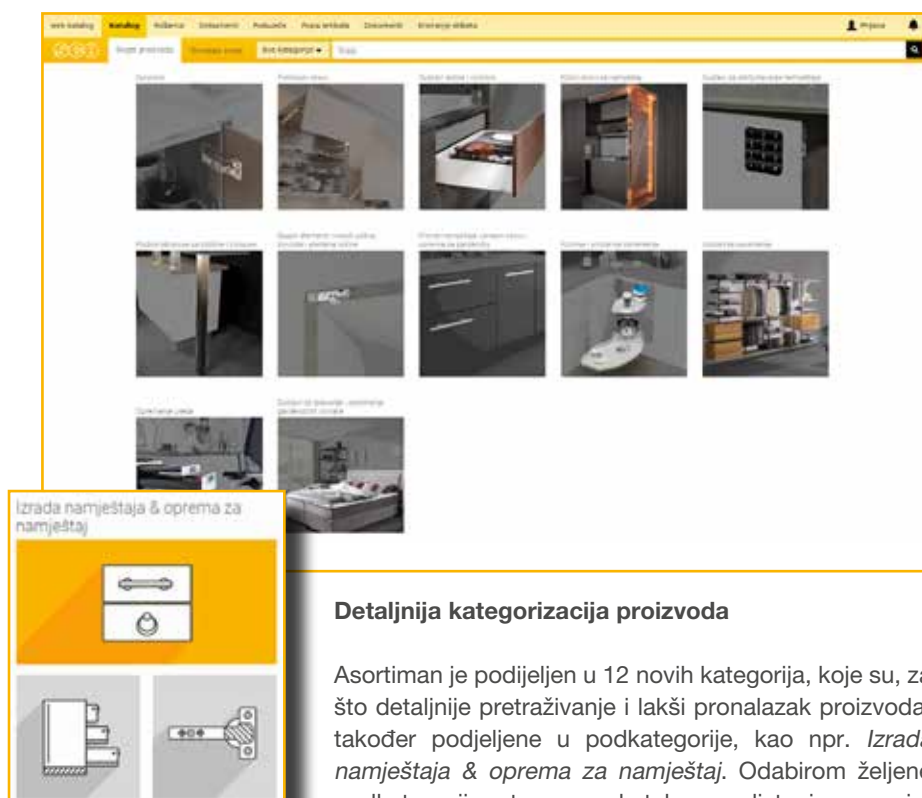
Web katalog Katalog Rollerica Dokumenti Podučeno Prava artikala Dokumenti Evaluacija otkaza

Prijava

Svaki proizvodi Pronalaze svaki Sve kategorije ▾ Traži

Izrada namještaja & oprema za namještaj

Detaljnija kategorizacija proizvoda

Asortiman je podijeljen u 12 novih kategorija, koje su, za što detaljnije pretraživanje i lakši pronalazak proizvoda, također podjeljene u podkategorije, kao npr. *Izrad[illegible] namještaja & oprema za namještaj*. Odabirom željen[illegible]